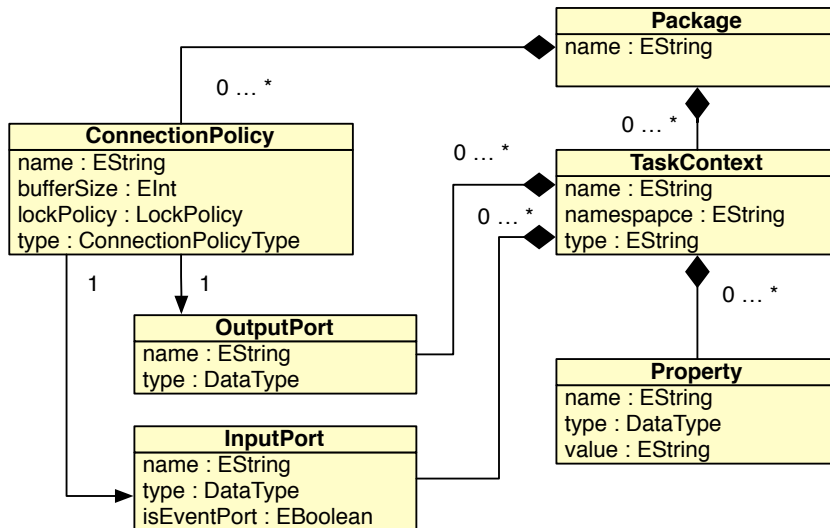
Package
name : EString

0 … *

ConnectionPolicy
name : EString
bufferSize : EInt
lockPolicy : LockPolicy
type : ConnectionPolicyType

0 … *

0 … *

0 … *

TaskContext
name : EString
namespapce : EString
type : EString

1

1

OutputPort
name : EString
type : DataType

0 … *

Property
name : EString
type : DataType
value : EString

InputPort
name : EString
type : DataType
isEventPort : EBoolean